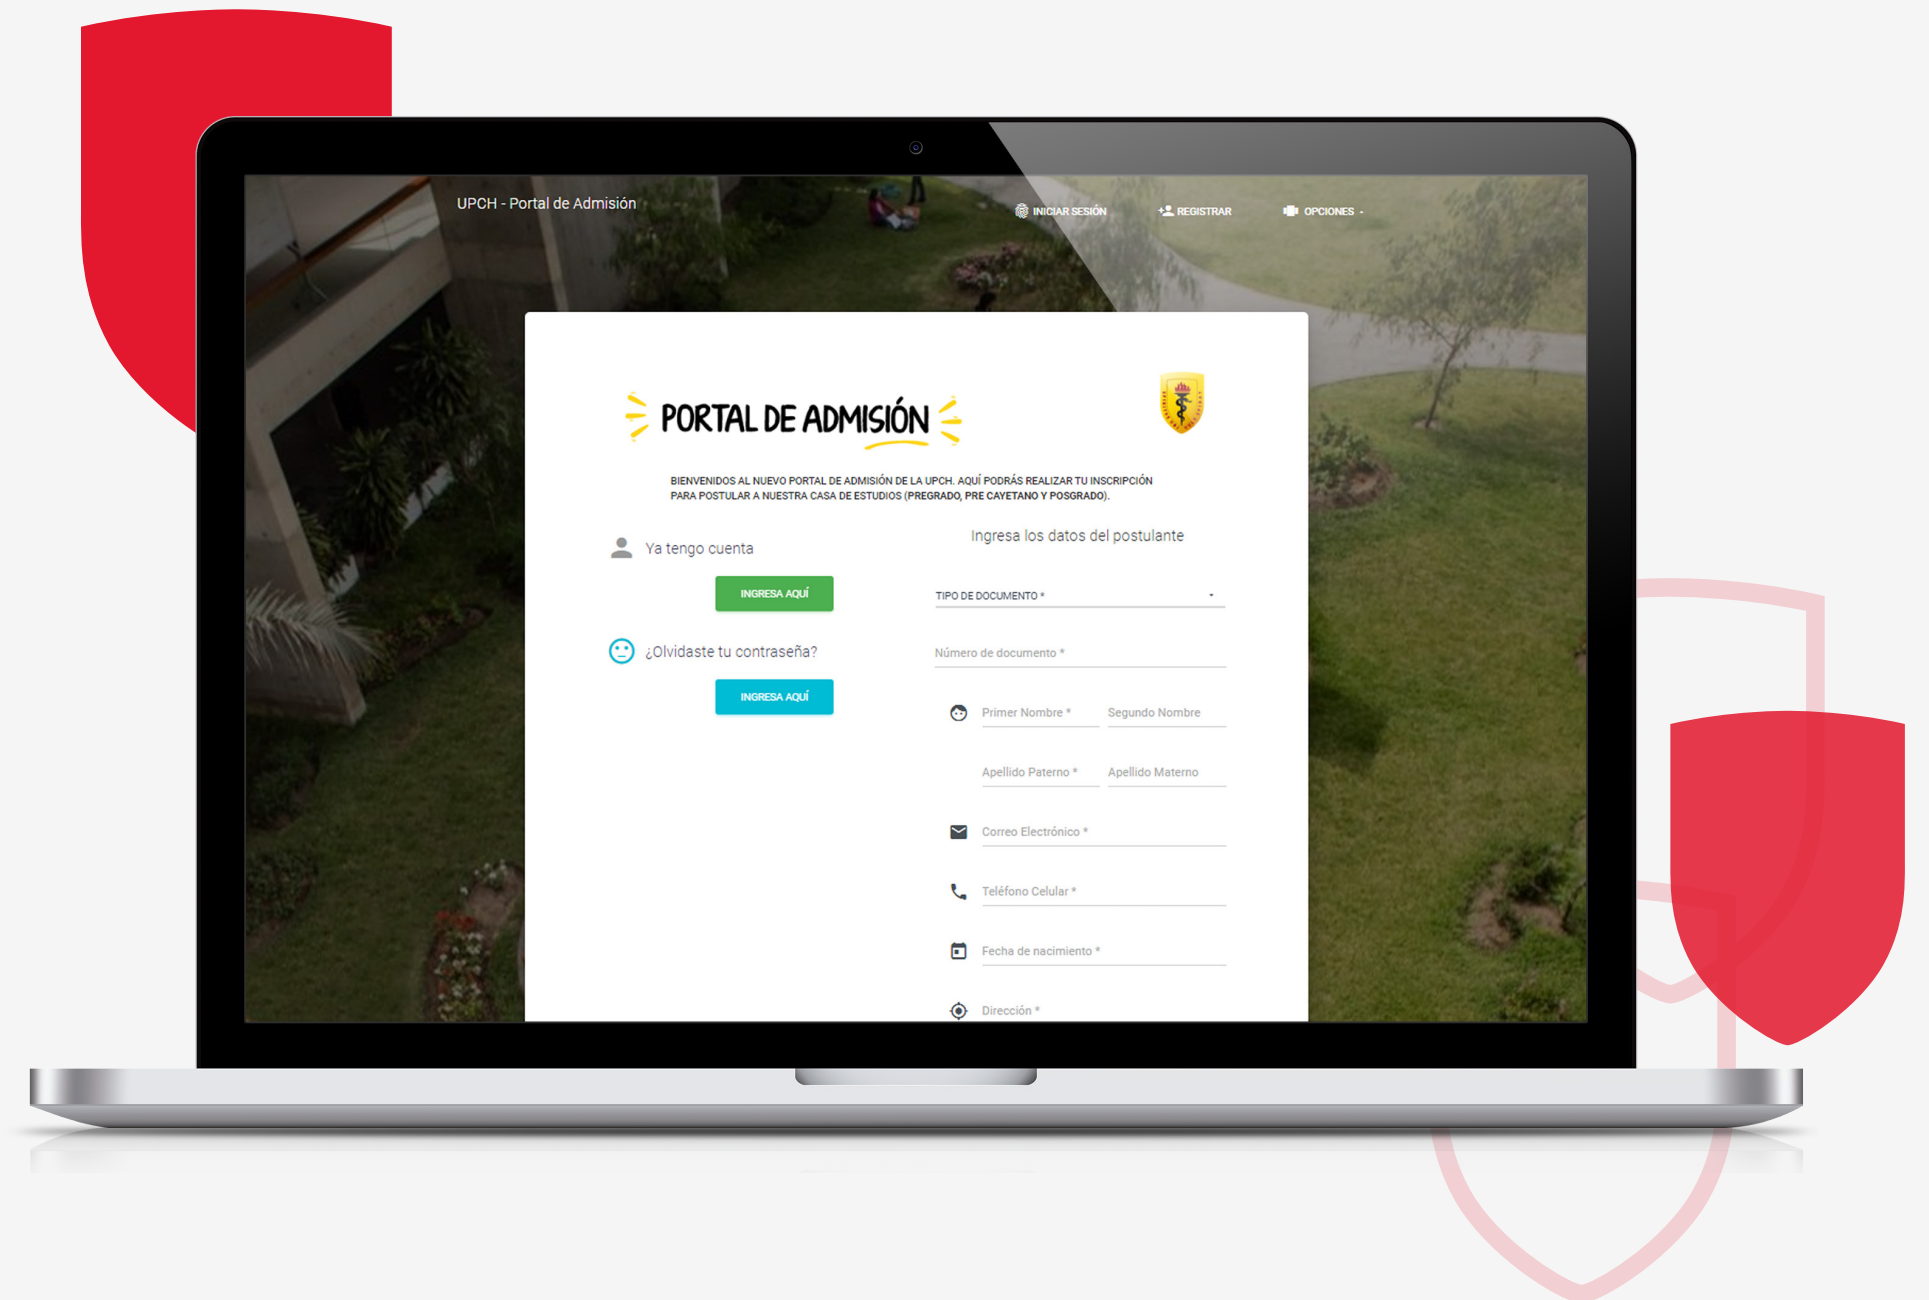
UPCH - Portal de Admisión

INICIAR SESIÓN

REGISTRAR

OPCIONES

PORTAL DE ADMISIÓN

BIENVENIDOS AL NUEVO PORTAL DE ADMISIÓN DE LA UPCH. AQUÍ PODRÁS REALIZAR TU INSCRIPCIÓN PARA POSTULAR A NUESTRA CASA DE ESTUDIOS (PREGRADO, PRE CAYETANO Y POSGRADO).

Ya tengo cuenta

INGRESA AQUÍ

¿Olvidaste tu contraseña?

INGRESA AQUÍ

Ingresa los datos del postulante

TIPO DE DOCUMENTO *

Número de documento *

Primer Nombre *

Segundo Nombre

Apellido Paterno *

Apellido Materno

Correo Electrónico *

Teléfono Celular *

Fecha de nacimiento *

Dirección *